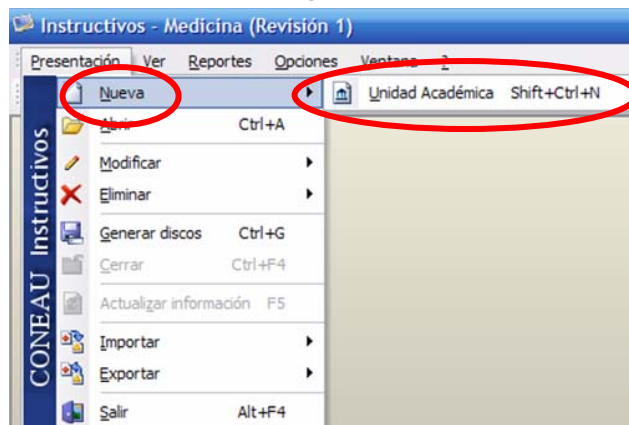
Instructivos - Medicina (Revisión 1)

Presentación Ver Reportes Opciones Ventana ?

CONEAU Instructivos

Nueva
Unidad Académica Shift+Ctrl+N
Abrir Ctrl+A
Modificar
Eliminar
Generar discos Ctrl+G
Cerrar Ctrl+F4
Actualizar información F5
Importar
Exportar
Salir Alt+F4